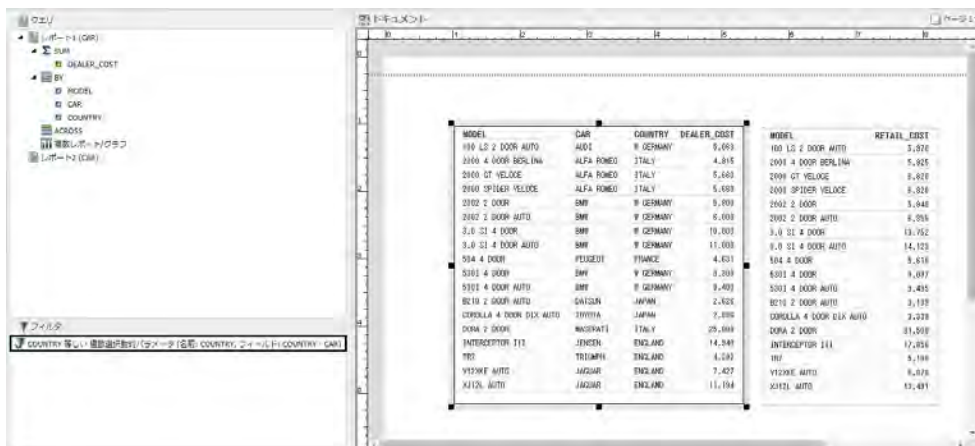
クエリ
レポート1 (CAR)
SUM
DEALER_COST
BY
MODEL
CAR
COUNTRY
ACROSS
複数レポート/グラフ
レポート2 (CAR)

ドキュメント
ページ

| MODEL | CAR | COUNTRY | DEALER_COST |
|---|---|---|---|
| 100 LS 2 DOOR AUTO | AUDI | W GERMANY | 5,063 |
| 2000 4 DOOR BERLINA | ALFA ROMEO | ITALY | 4,915 |
| 2000 GT VELOCE | ALFA ROMEO | ITALY | 5,660 |
| 2000 SPIDER VELOCE | ALFA ROMEO | ITALY | 5,660 |
| 2002 2 DOOR | BMW | W GERMANY | 5,800 |
| 2002 2 DOOR AUTO | BMW | W GERMANY | 6,000 |
| 3.0 SI 4 DOOR | BMW | W GERMANY | 10,000 |
| 3.0 SI 4 DOOR AUTO | BMW | W GERMANY | 11,000 |
| 504 4 DOOR | PEUGEOT | FRANCE | 4,631 |
| 530I 4 DOOR | BMW | W GERMANY | 8,300 |
| 530I 4 DOOR AUTO | BMW | W GERMANY | 8,400 |
| B210 2 DOOR AUTO | DATSUN | JAPAN | 2,626 |
| COROLLA 4 DOOR DIX AUTO | TOYOTA | JAPAN | 2,886 |
| DORA 2 DOOR | MASERATI | ITALY | 25,000 |
| INTERCEPTOR III | JENSEN | ENGLAND | 14,940 |
| TR7 | TRIUMPH | ENGLAND | 4,292 |
| V12XKE AUTO | JAGUAR | ENGLAND | 7,427 |
| XJ12L AUTO | JAGUAR | ENGLAND | 11,194 |

| MODEL | RETAIL_COST |
|---|---|
| 100 LS 2 DOOR AUTO | 5,970 |
| 2000 4 DOOR BERLINA | 5,925 |
| 2000 GT VELOCE | 6,820 |
| 2000 SPIDER VELOCE | 6,820 |
| 2002 2 DOOR | 5,940 |
| 2002 2 DOOR AUTO | 6,355 |
| 3.0 SI 4 DOOR | 13,752 |
| 3.0 SI 4 DOOR AUTO | 14,123 |
| 504 4 DOOR | 5,610 |
| 530I 4 DOOR | 9,097 |
| 530I 4 DOOR AUTO | 9,495 |
| B210 2 DOOR AUTO | 3,139 |
| COROLLA 4 DOOR DIX AUTO | 3,339 |
| DORA 2 DOOR | 31,500 |
| INTERCEPTOR III | 17,850 |
| TR7 | 5,100 |
| V12XKE AUTO | 8,878 |
| XJ12L AUTO | 13,491 |

フィルタ
COUNTRY 等しい 複数選択動的パラメータ (名前: COUNTRY, フィールド: COUNTRY - CAR)